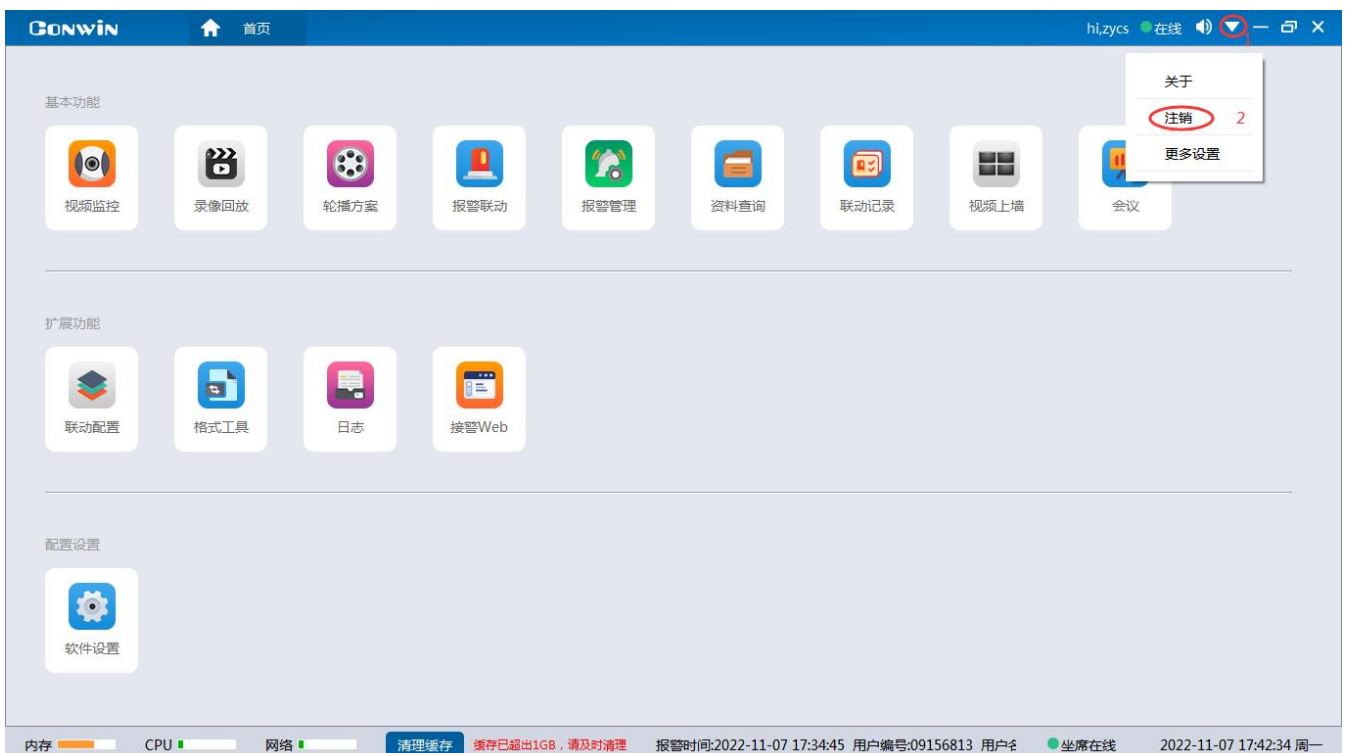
CONWIN 首页

hi,zycs 在线 1

关于
注销 2
更多设置

基本功能

视频监控 录像回放 轮播方案 报警联动 报警管理 资料查询 联动记录 视频上墙 会议

扩展功能

联动配置 格式工具 日志 接警Web

配置设置

软件设置

内存 CPU 网络 清理缓存 缓存已超出1GB，请及时清理 报警时间:2022-11-07 17:34:45 用户编号:09156813 用户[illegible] 坐席在线 2022-11-07 17:42:34 周一